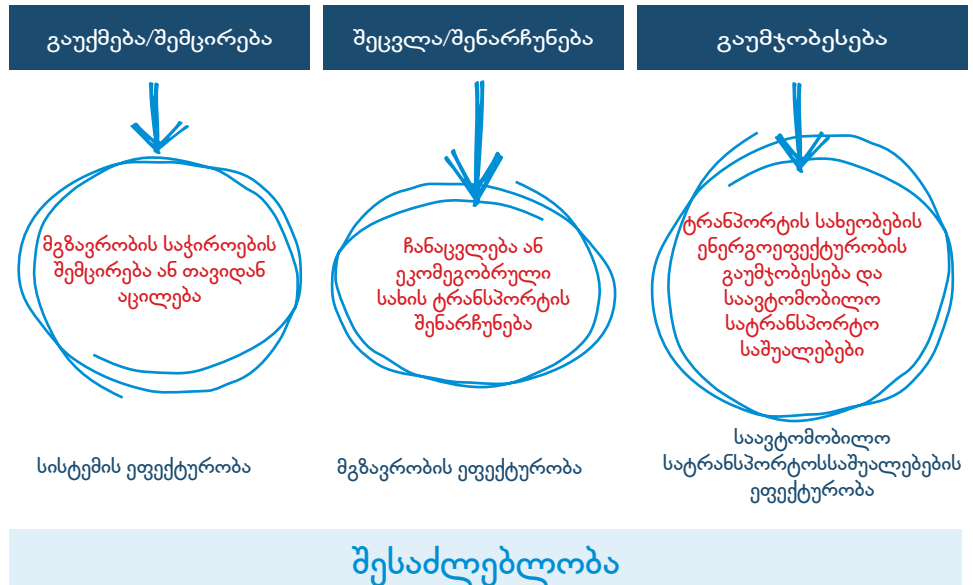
გაუქმება/შემცირება

შეცვლა/შენარჩუნება

გაუმჯობესება

მგზავრობის საჭიროების შემცირება ან თავიდან აცილება

ჩანაცვლება ან ეკომეგობრული სახის ტრანსპორტის შენარჩუნება

ტრანსპორტის სახეობების ენერგოეფექტურობის გაუმჯობესება და საავტომობილო სატრანსპორტო საშუალებები

სისტემის ეფექტურობა

მგზავრობის ეფექტურობა

საავტომობილო სატრანსპორტოსსაშუალებების ეფექტურობა

შესაძლებლობა